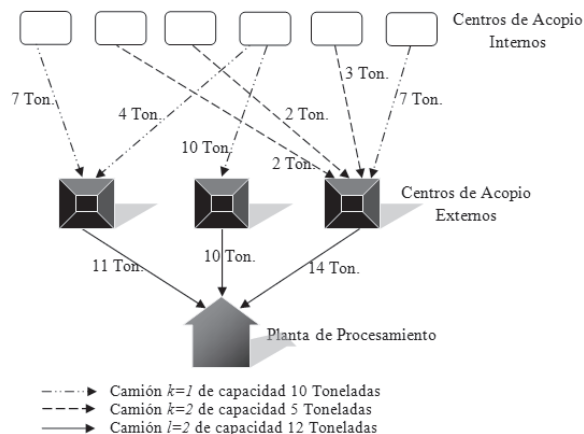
Centros de Acopio Internos

7 Ton.

4 Ton.

2 Ton.

3 Ton.

7 Ton.

10 Ton.

2 Ton.

Centros de Acopio Externos

11 Ton.

10 Ton.

14 Ton.

Planta de Procesamiento

Camión $k=1$ de capacidad 10 Toneladas
Camión $k=2$ de capacidad 5 Toneladas
Camión $l=2$ de capacidad 12 Toneladas